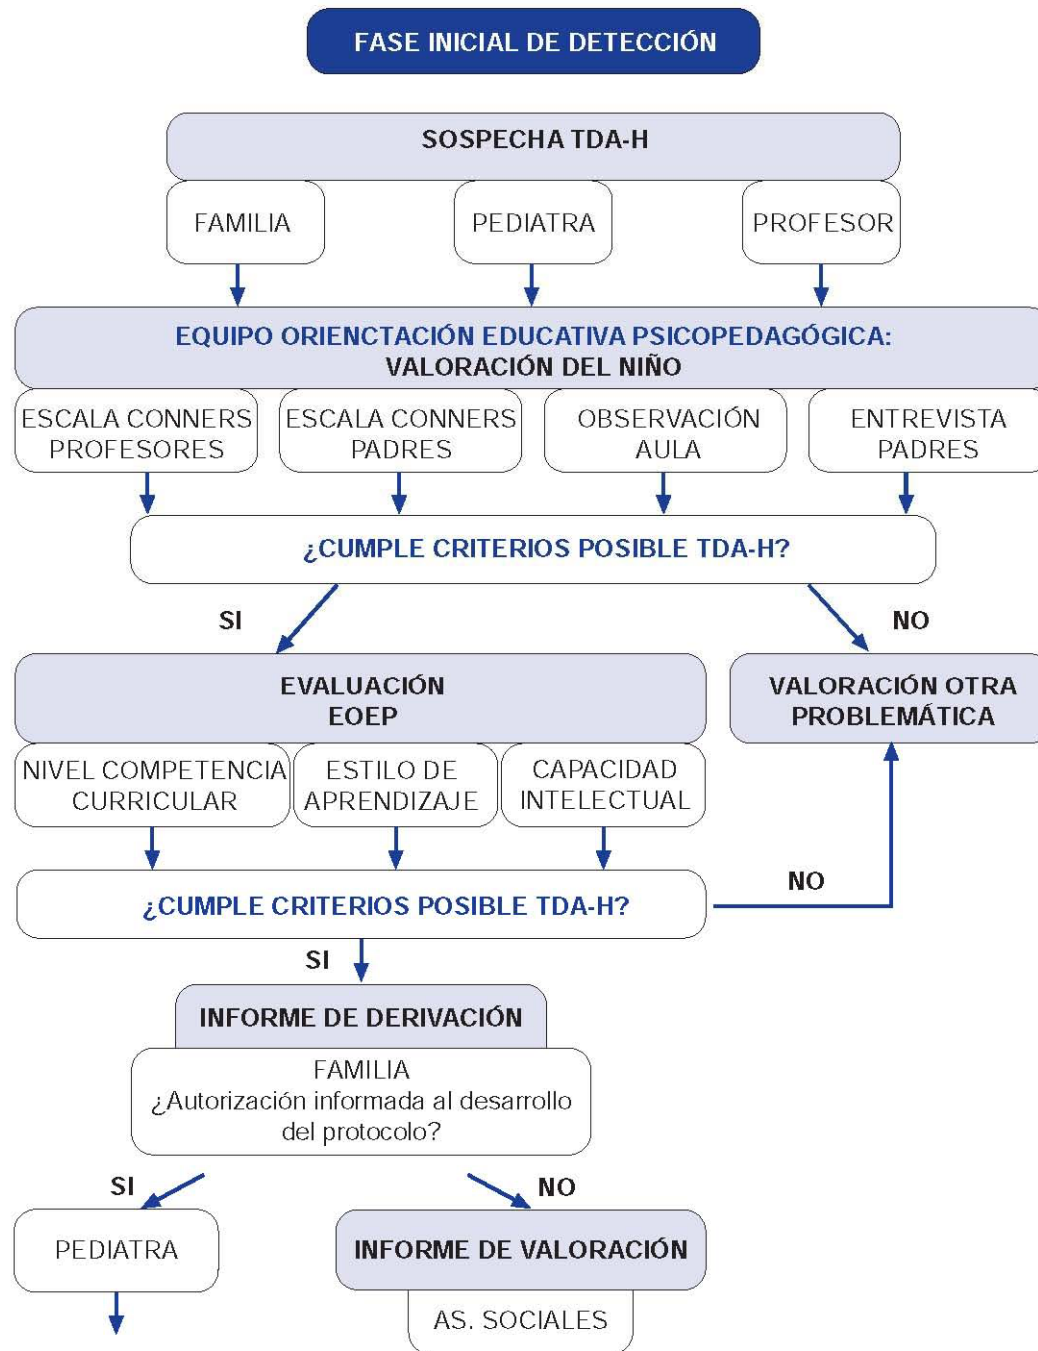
FASE INICIAL DE DETECCIÓN

SOSPECHA TDA-H

FAMILIA

PEDIATRA

PROFESOR

EQUIPO ORIENCTACIÓN EDUCATIVA PSICOPEDAGÓGICA:
VALORACIÓN DEL NIÑO

ESCALA CONNERS PROFESORES

ESCALA CONNERS PADRES

OBSERVACIÓN AULA

ENTREVISTA PADRES

¿CUMPLE CRITERIOS POSIBLE TDA-H?

SI

NO

EVALUACIÓN EOEP

VALORACIÓN OTRA PROBLEMÁTICA

NIVEL COMPETENCIA CURRICULAR

ESTILO DE APRENDIZAJE

CAPACIDAD INTELECTUAL

¿CUMPLE CRITERIOS POSIBLE TDA-H?

NO

SI

INFORME DE DERIVACIÓN

FAMILIA
¿Autorización informada al desarrollo del protocolo?

SI

NO

PEDIATRA

INFORME DE VALORACIÓN

AS. SOCIALES